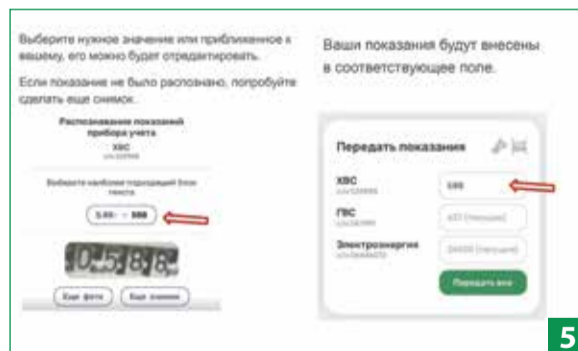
Выберите нужное значение или приближенное к вашему, его можно будет отредактировать.

Если показание не было распознано, попробуйте сделать еще снимок.

Распознавание показаний прибора учета

ХВС

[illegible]

Выберите наиболее подходящий блок текста

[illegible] 588

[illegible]

Еще фото

Еще значение

Ваши показания будут внесены в соответствующее поле.

Передать показания

ХВС

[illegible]

588

ГВС

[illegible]

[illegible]

Электроэнергия

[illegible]

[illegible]

Передать все

5